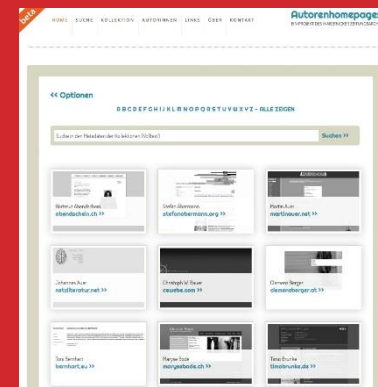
beta

HOME SUCHE KOLLEKTION AUTORINNEN LINKS ÜBER KONTAKT

Autorenhomepage

<< Optionen

A B C D E F G H I J K L M N O P Q R S T U V W X Y Z - ALLE ZEIGEN

Suchen >>

Bettina Obrecht
obendschein.ch >>

Stefan Abermann
stefanabermann.org >>

Martin Auer
martinauer.net >>

Johannes Auer
netzliteratur.net >>

Christoph W. Bauer
cwbauer.com >>

Clemens Berger
clemensberger.at >>

Tess Bernhart
bernhart.eu >>

Marjan Bode
maryanbode.ch >>

Timo Brunke
timobrunke.de >>